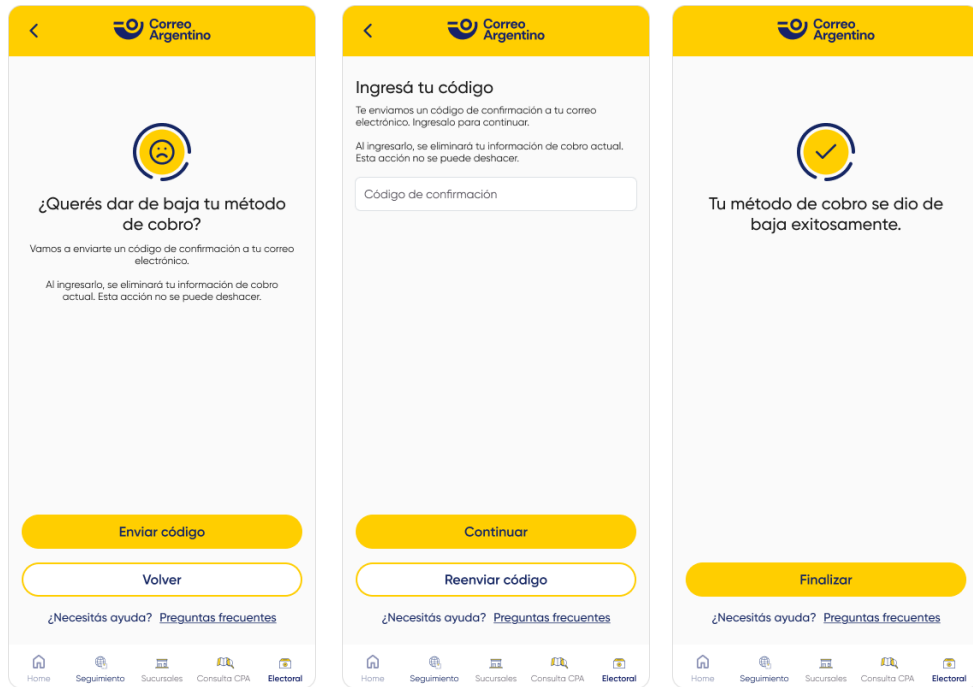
Correo Argentino

¿Querés dar de baja tu método de cobro?

Vamos a enviarte un código de confirmación a tu correo electrónico.

Al ingresarlo, se eliminará tu información de cobro actual. Esta acción no se puede deshacer.

Enviar código

Volver

¿Necesitás ayuda? Preguntas frecuentes

Home Seguimiento Sucursales Consulta CPA Electoral

Correo Argentino

Ingresá tu código

Te enviamos un código de confirmación a tu correo electrónico. Ingresalo para continuar.

Al ingresarlo, se eliminará tu información de cobro actual. Esta acción no se puede deshacer.

Código de confirmación

Continuar

Reenviar código

¿Necesitás ayuda? Preguntas frecuentes

Home Seguimiento Sucursales Consulta CPA Electoral

Correo Argentino

Tu método de cobro se dio de baja exitosamente.

Finalizar

¿Necesitás ayuda? Preguntas frecuentes

Home Seguimiento Sucursales Consulta CPA Electoral